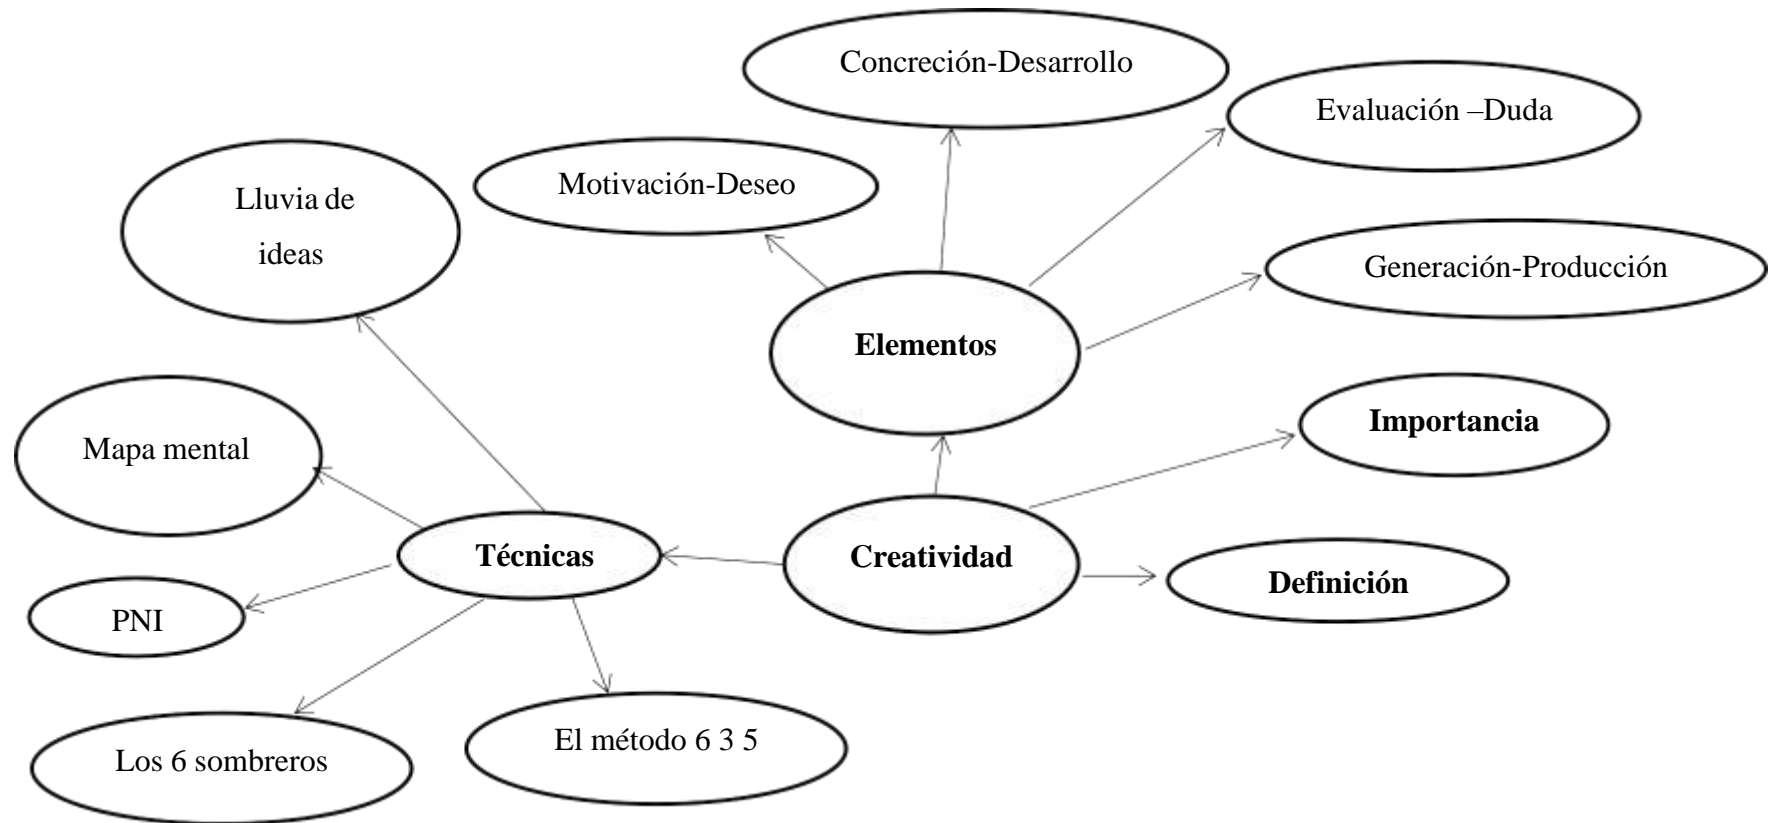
Concreción-Desarrollo

Evaluación –Duda

Motivación-Deseo

Lluvia de ideas

Generación-Producción

Elementos

Importancia

Mapa mental

Técnicas

Creatividad

Definición

PNI

Los 6 sombreros

El método 6 3 5